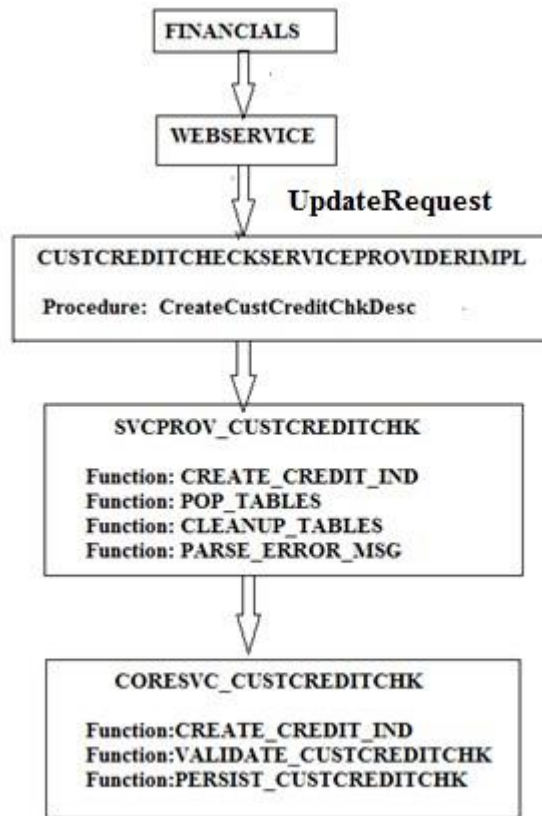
FINANCIALS

WEBSERVICE

UpdateRequest

CUSTCREDITCHECKSERVICEPROVIDERIMPL

Procedure: CreateCustCreditChkDesc

SVCPROV_CUSTCREDITCHK

Function: CREATE_CREDIT_IND
Function: POP_TABLES
Function: CLEANUP_TABLES
Function: PARSE_ERROR_MSG

CORESVC_CUSTCREDITCHK

Function:CREATE_CREDIT_IND
Function:VALIDATE_CUSTCREDITCHK
Function:PERSIST_CUSTCREDITCHK